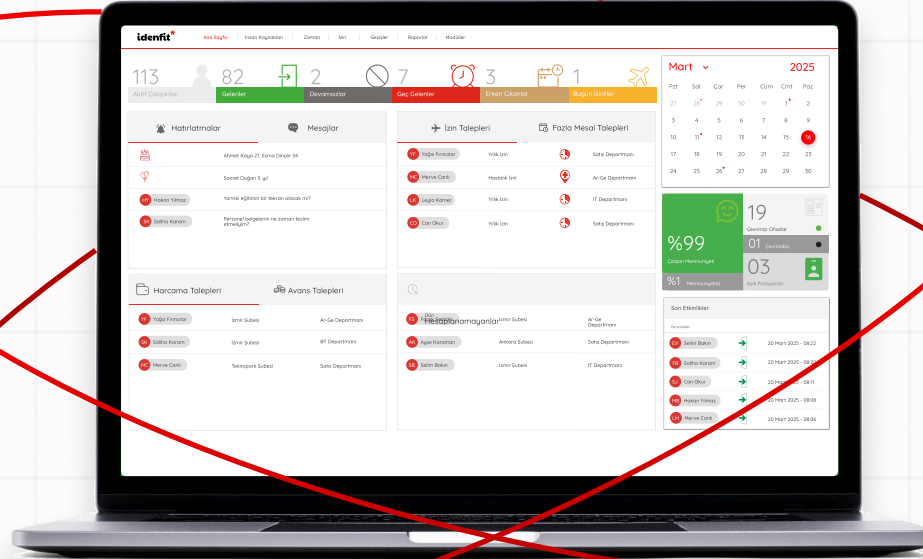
idenfit

Ana Sayfa | İnsan Kaynakları | Zaman | İzin | Geçişler | Raporlar | Modüller

113 Aktif Çalışanlar
82 Gelenler
2 Devamsızlar
7 Geç Gelenler
3 Erken Çıkanlar
1 Bugün İzinliler

Mart 2025
| Pzt | Sal | Çar | Per | Cum | Cmt | Paz |
|---|---|---|---|---|---|---|
| 27 | 28 | 29 | 30 | 31 | 1 | 2 |
| 3 | 4 | 5 | 6 | 7 | 8 | 9 |
| 10 | 11 | 12 | 13 | 14 | 15 | 16 |
| 17 | 18 | 19 | 20 | 21 | 22 | 23 |
| 24 | 25 | 26 | 27 | 28 | 29 | 30 |

Hatırlatmalar | Mesajlar
Ahmet Koyu 27, Esma Okçer 34
Samet Doğan 5. yıl
HY Hakan Yılmaz — Yıllık eğitimin bir tekrarı olacak mı?
SK Salina Karam — Personel belgelerini ne zaman teslim etmeliyim?

İzin Talepleri | Fazla Mesai Talepleri
YF Yağız Fırıncılar — Yıllık İzin — Satış Departmanı
MC Merve Canlı — Hastalık İzin — Ar-Ge Departmanı
LK Leyla Kamer — Yıllık İzin — IT Departmanı
CO Can Okur — Yıllık İzin — Satış Departmanı

%99 Çalışan Memnuniyeti
%1 Memnuniyetsiz
19 Çevrimiçi Cihazlar
01 Çevrimdışı
03 Aktif Personeller

Harcama Talepleri | Avans Talepleri
YF Yağız Fırıncılar — İzmir Şubesi — Ar-Ge Departmanı
SK Salina Karam — İzmir Şubesi — BT Departmanı
MC Merve Canlı — Teknopark Şubesi — Satış Departmanı

Hesaplanamayanlar
FS Dan — İzmir Şubesi — Ar-Ge Departmanı
AK Ayşe Karaman — Ankara Şubesi — Satış Departmanı
SB Selim Bakan — İzmir Şubesi — IT Departmanı

Son Etkinlikler
Personeller
EV Selim Bakan — 20 Mart 2025 - 08:22
SK Salina Karam — 20 Mart 2025 - 08:20
CO Can Okur — 20 Mart 2025 - 08:11
HY Hakan Yılmaz — 20 Mart 2025 - 08:08
MC Merve Canlı — 20 Mart 2025 - 08:04